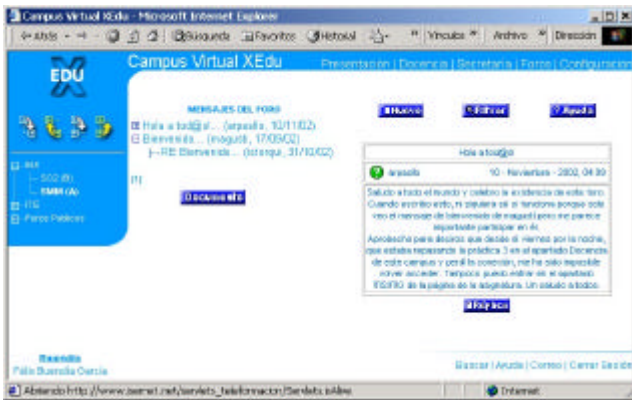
Campus Virtual XEdu - Microsoft Internet Explorer

Atrás · Búsqueda Favoritos Historial Vínculos Archivo Dirección

EDU

Campus Virtual XEdu

Presentación | Docencia | Secretaría | Foros | Configuración

MENSAJES DEL FORO

⊞ Hola a tod@s!... (arpsolis, 10/11/02)
⊟ Bienvenida... (maguti, 17/09/02)
|--RE:Bienvenida... (rcarqui, 31/10/02)

[1]

Documento

Nuevo

Filtrar

Ayuda

Hola a tod@s!

arpsolis 10 - Noviembre - 2002, 04:39

Saludo a todo el mundo y celebro la existencia de este foro. Cuando escribo esto, ni siquiera sé si funciona porque solo veo el mensaje de bienvenida de maguti pero me parece importante participar en él. Aprovecho para deciros que desde el viernes por la noche, que estaba repasando la práctica 3 en el apartado Docencia de este campus y perdí la conexión, me ha sido imposible volver acceder. Tampoco puedo entrar en el apartado FORO de la página de la asignatura. Un saludo a todos.

Réplica

⊟ AM
— SO2 (B)
— RMBR (A)
⊞ ITG
⊞ Foros Públicos

Buendía
Félix Buendía García

Buscar | Ayuda | Correo | Cerrar Sesión

Abriendo http://www.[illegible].net/servlets_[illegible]/Servlets.isAlive

Internet